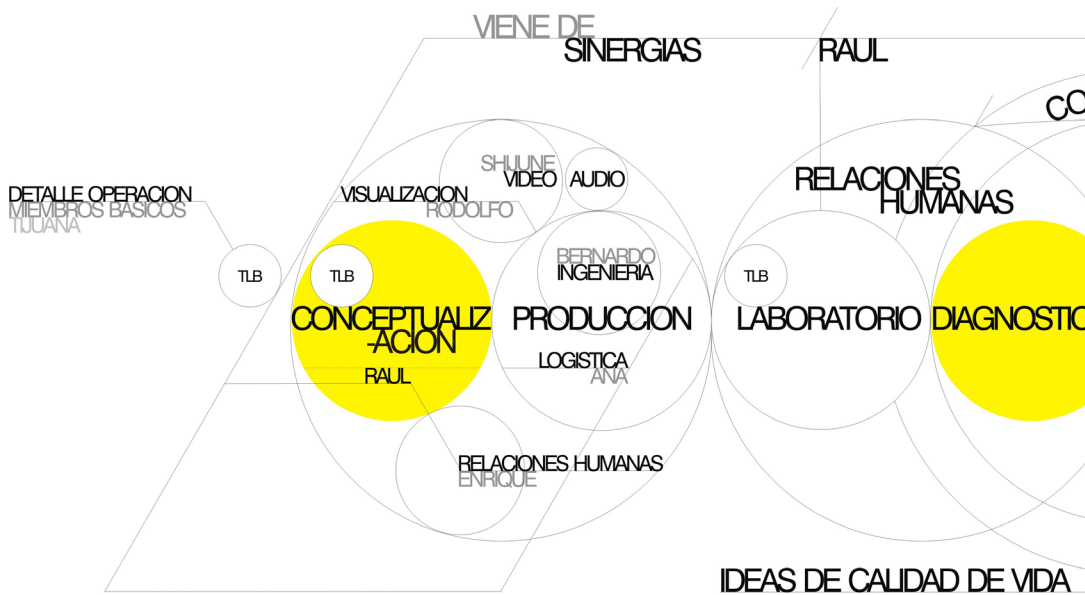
VIENE DE
SINERGIAS

RAUL

CO

DETALLE OPERACION
MIEMBROS BASICOS
TIJUANA

TLB

VISUALIZACION
RODOLFO

SHJUNE
VIDEO

AUDIO

RELACIONES
HUMANAS

TLB

CONCEPTUALIZ
-ACION

RAUL

BERNARDO
INGENIERIA

PRODUCCION

LOGISTICA
ANA

TLB

LABORATORIO

DIAGNOSTIC

RELACIONES HUMANAS
ENRIQUE

IDEAS DE CALIDAD DE VIDA